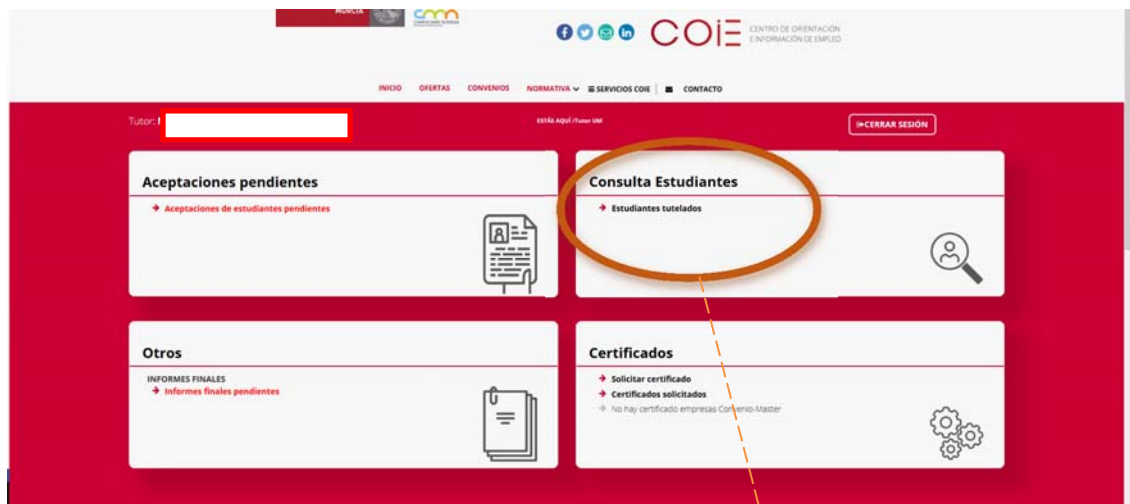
MURCIA

COIE CENTRO DE ORIENTACIÓN E INFORMACIÓN DE EMPLEO

INICIO OFERTAS CONVENIOS NORMATIVA ≡ SERVICIOS COIE CONTACTO

Tutor:

ESTÁS AQUÍ /Tutor UM

CERRAR SESIÓN

Aceptaciones pendientes

Aceptaciones de estudiantes pendientes

Consulta Estudiantes

Estudiantes tutelados

Otros

INFORMES FINALES

Informes finales pendientes

Certificados

Solicitar certificado

Certificados solicitados

No hay certificado empresas Convenio-Master